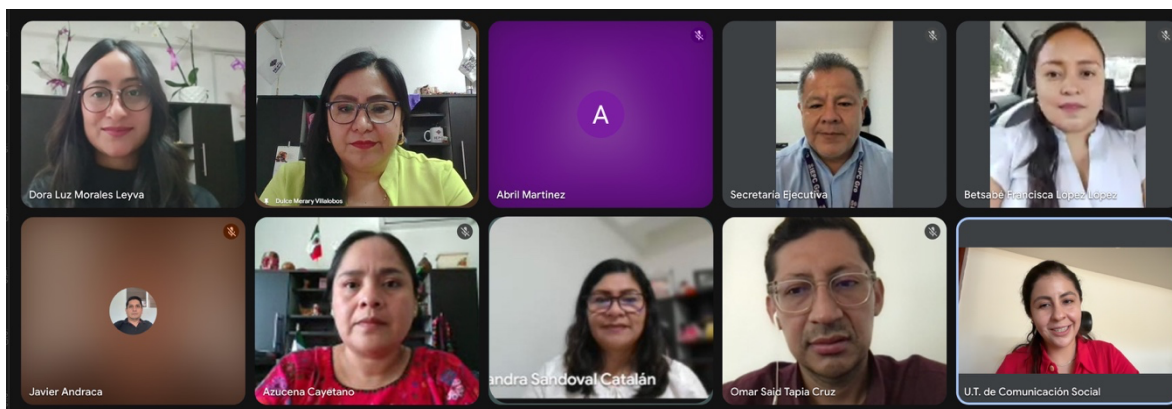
Dora Luz Morales Leyva

Dulce Merary Villalobos

A

Abril Martinez

Secretaría Ejecutiva

Betsabé Francisca López López

Javier Andraca

Azucena Cayetano

andra Sandoval Catalán

Omar Said Tapia Cruz

U.T. de Comunicación Social